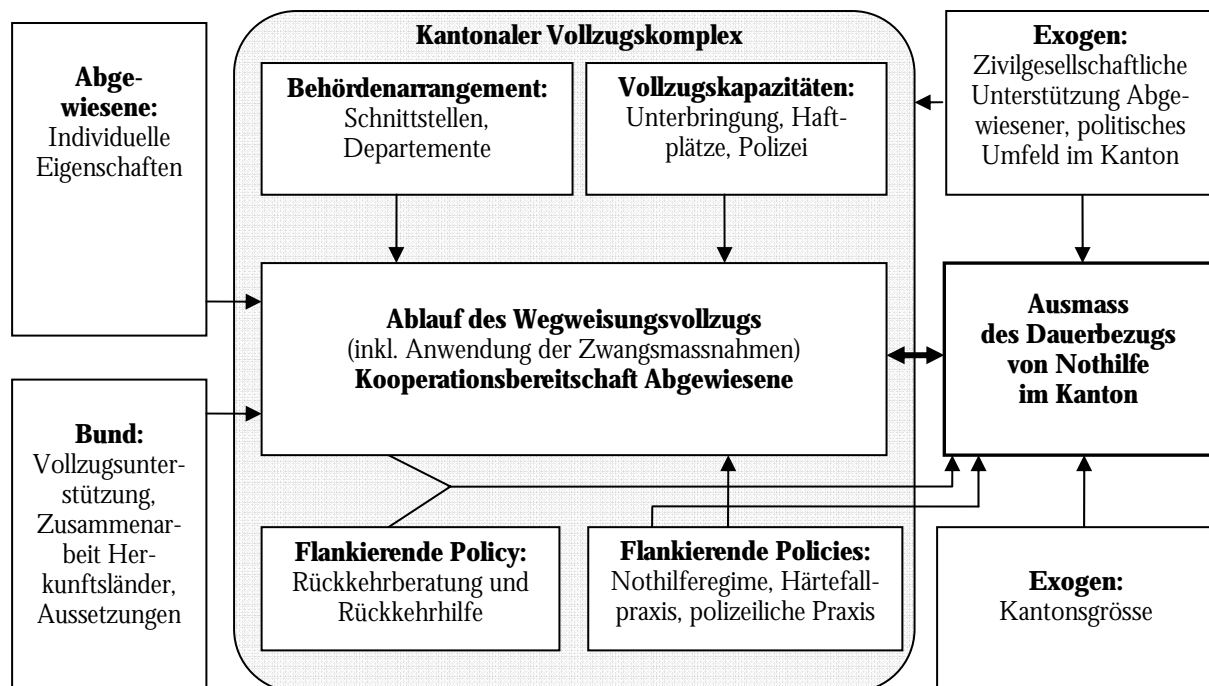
**Abgewiesene:** Individuelle Eigenschaften

**Bund:** Vollzugsunterstützung, Zusammenarbeit Herkunftsländer, Aussetzungen

**Kantonaler Vollzugskomplex**

**Behördenarrangement:** Schnittstellen, Departemente

**Vollzugskapazitäten:** Unterbringung, Haftplätze, Polizei

**Ablauf des Wegweisungsvollzugs**
(inkl. Anwendung der Zwangsmassnahmen)
**Kooperationsbereitschaft Abgewiesene**

**Flankierende Policy:** Rückkehrberatung und Rückkehrhilfe

**Flankierende Policies:** Nothilferegime, Härtefallpraxis, polizeiliche Praxis

**Exogen:** Zivilgesellschaftliche Unterstützung Abgewiesener, politisches Umfeld im Kanton

**Ausmass des Dauerbezugs von Nothilfe im Kanton**

**Exogen:** Kantonsgrösse